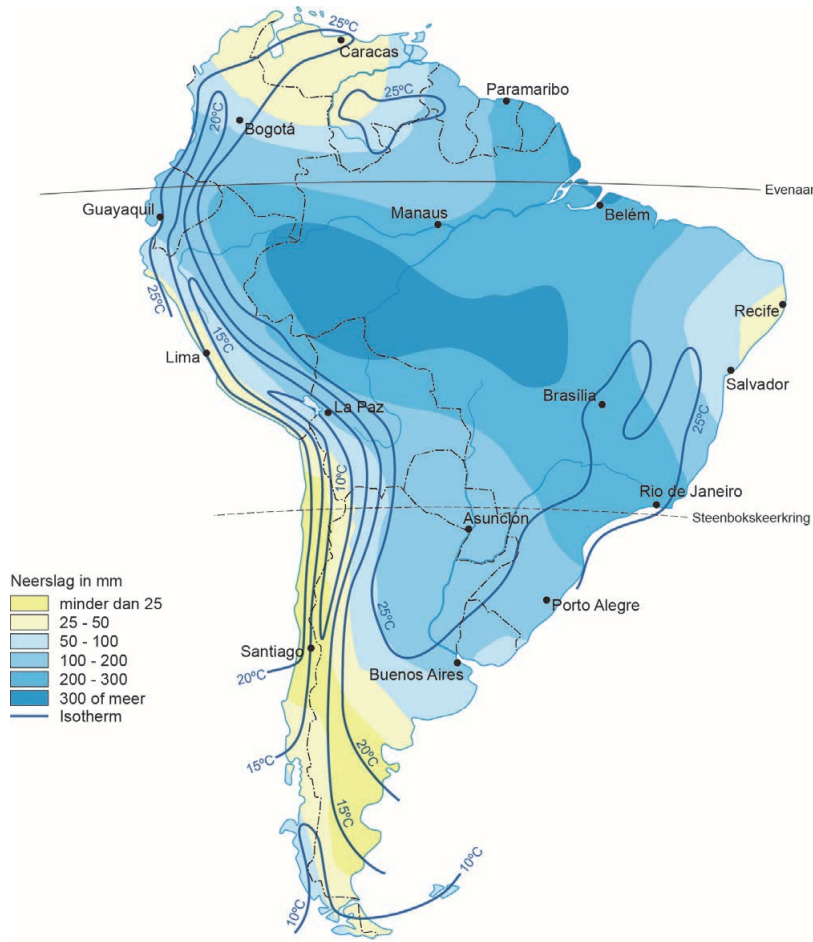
25°C
Caracas
25°C
Paramaribo
20°C
Bogotá
Evenaar
Guayaquil
Manaus
Belém
25°C
Recife
15°C
Lima
Salvador
Brasília
La Paz
25°C
10°C
Rio de Janeiro
Asunción
Steenbokskeerkring
Neerslag in mm
minder dan 25
25 - 50
50 - 100
100 - 200
200 - 300
300 of meer
Isotherm
Porto Alegre
25°C
Santiago
Buenos Aires
20°C
20°C
15°C
15°C
10°C
10°C